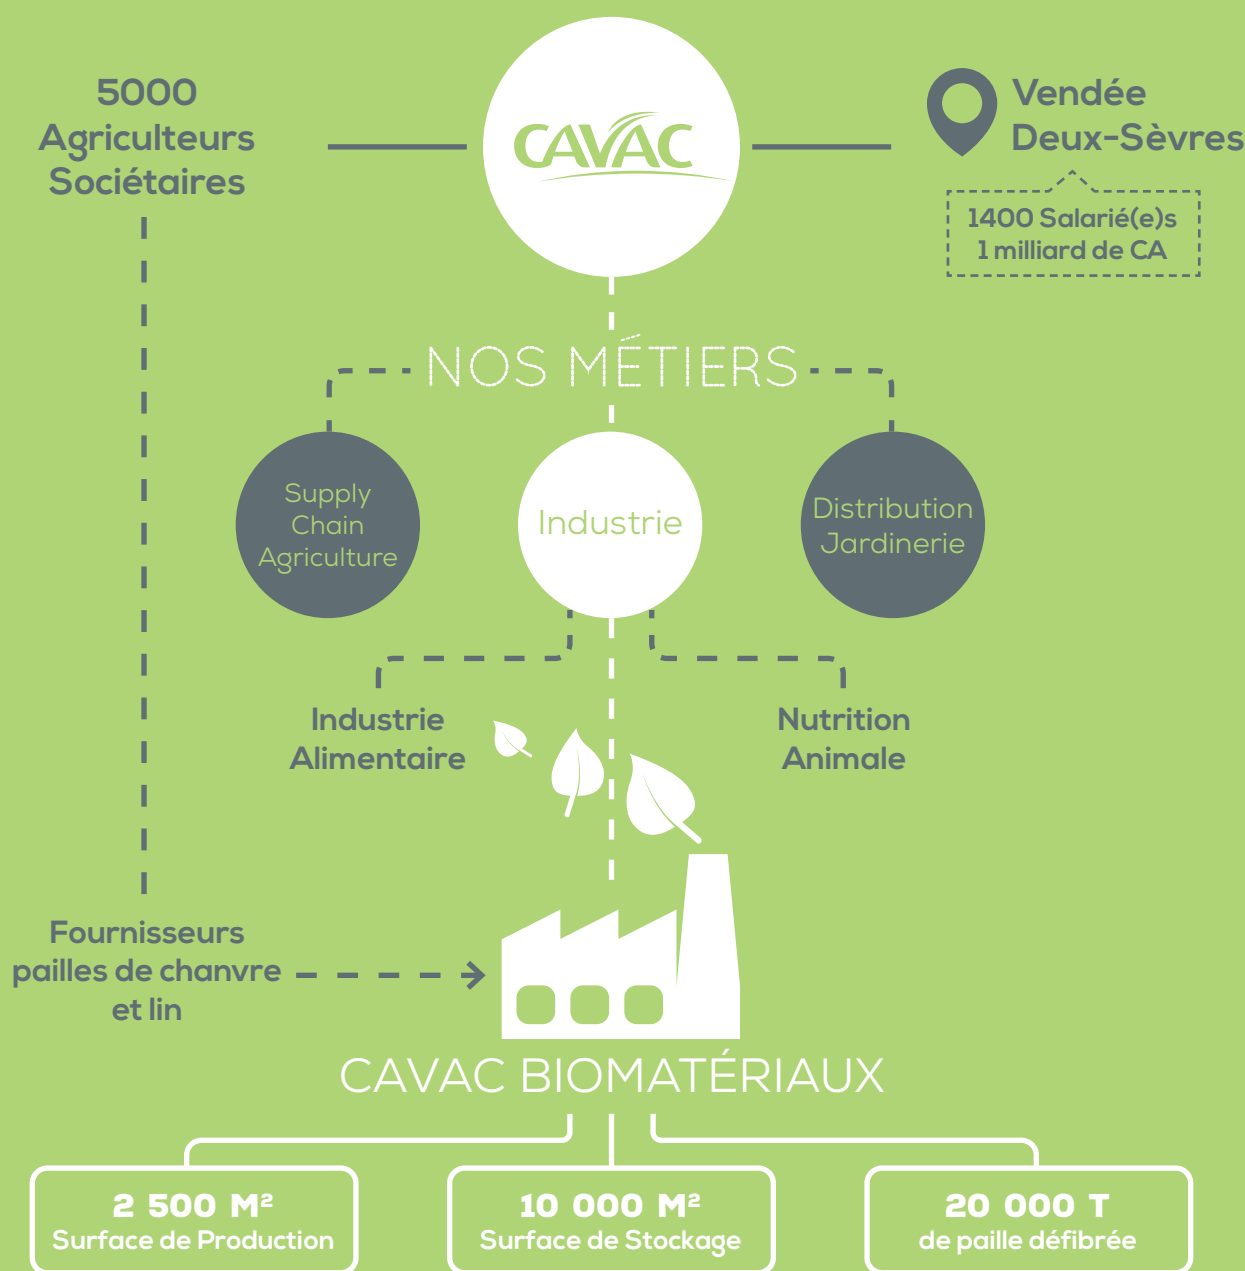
5000
Agriculteurs
Sociétaires

CAVAC

Vendée
Deux-Sèvres

1400 Salarié(e)s
1 milliard de CA

NOS MÉTIERS

Supply
Chain
Agriculture

Industrie

Distribution
Jardinerie

Industrie
Alimentaire

Nutrition
Animale

Fournisseurs
pailles de chanvre
et lin

CAVAC BIOMATÉRIAUX

2 500 M²
Surface de Production

10 000 M²
Surface de Stockage

20 000 T
de paille défibrée